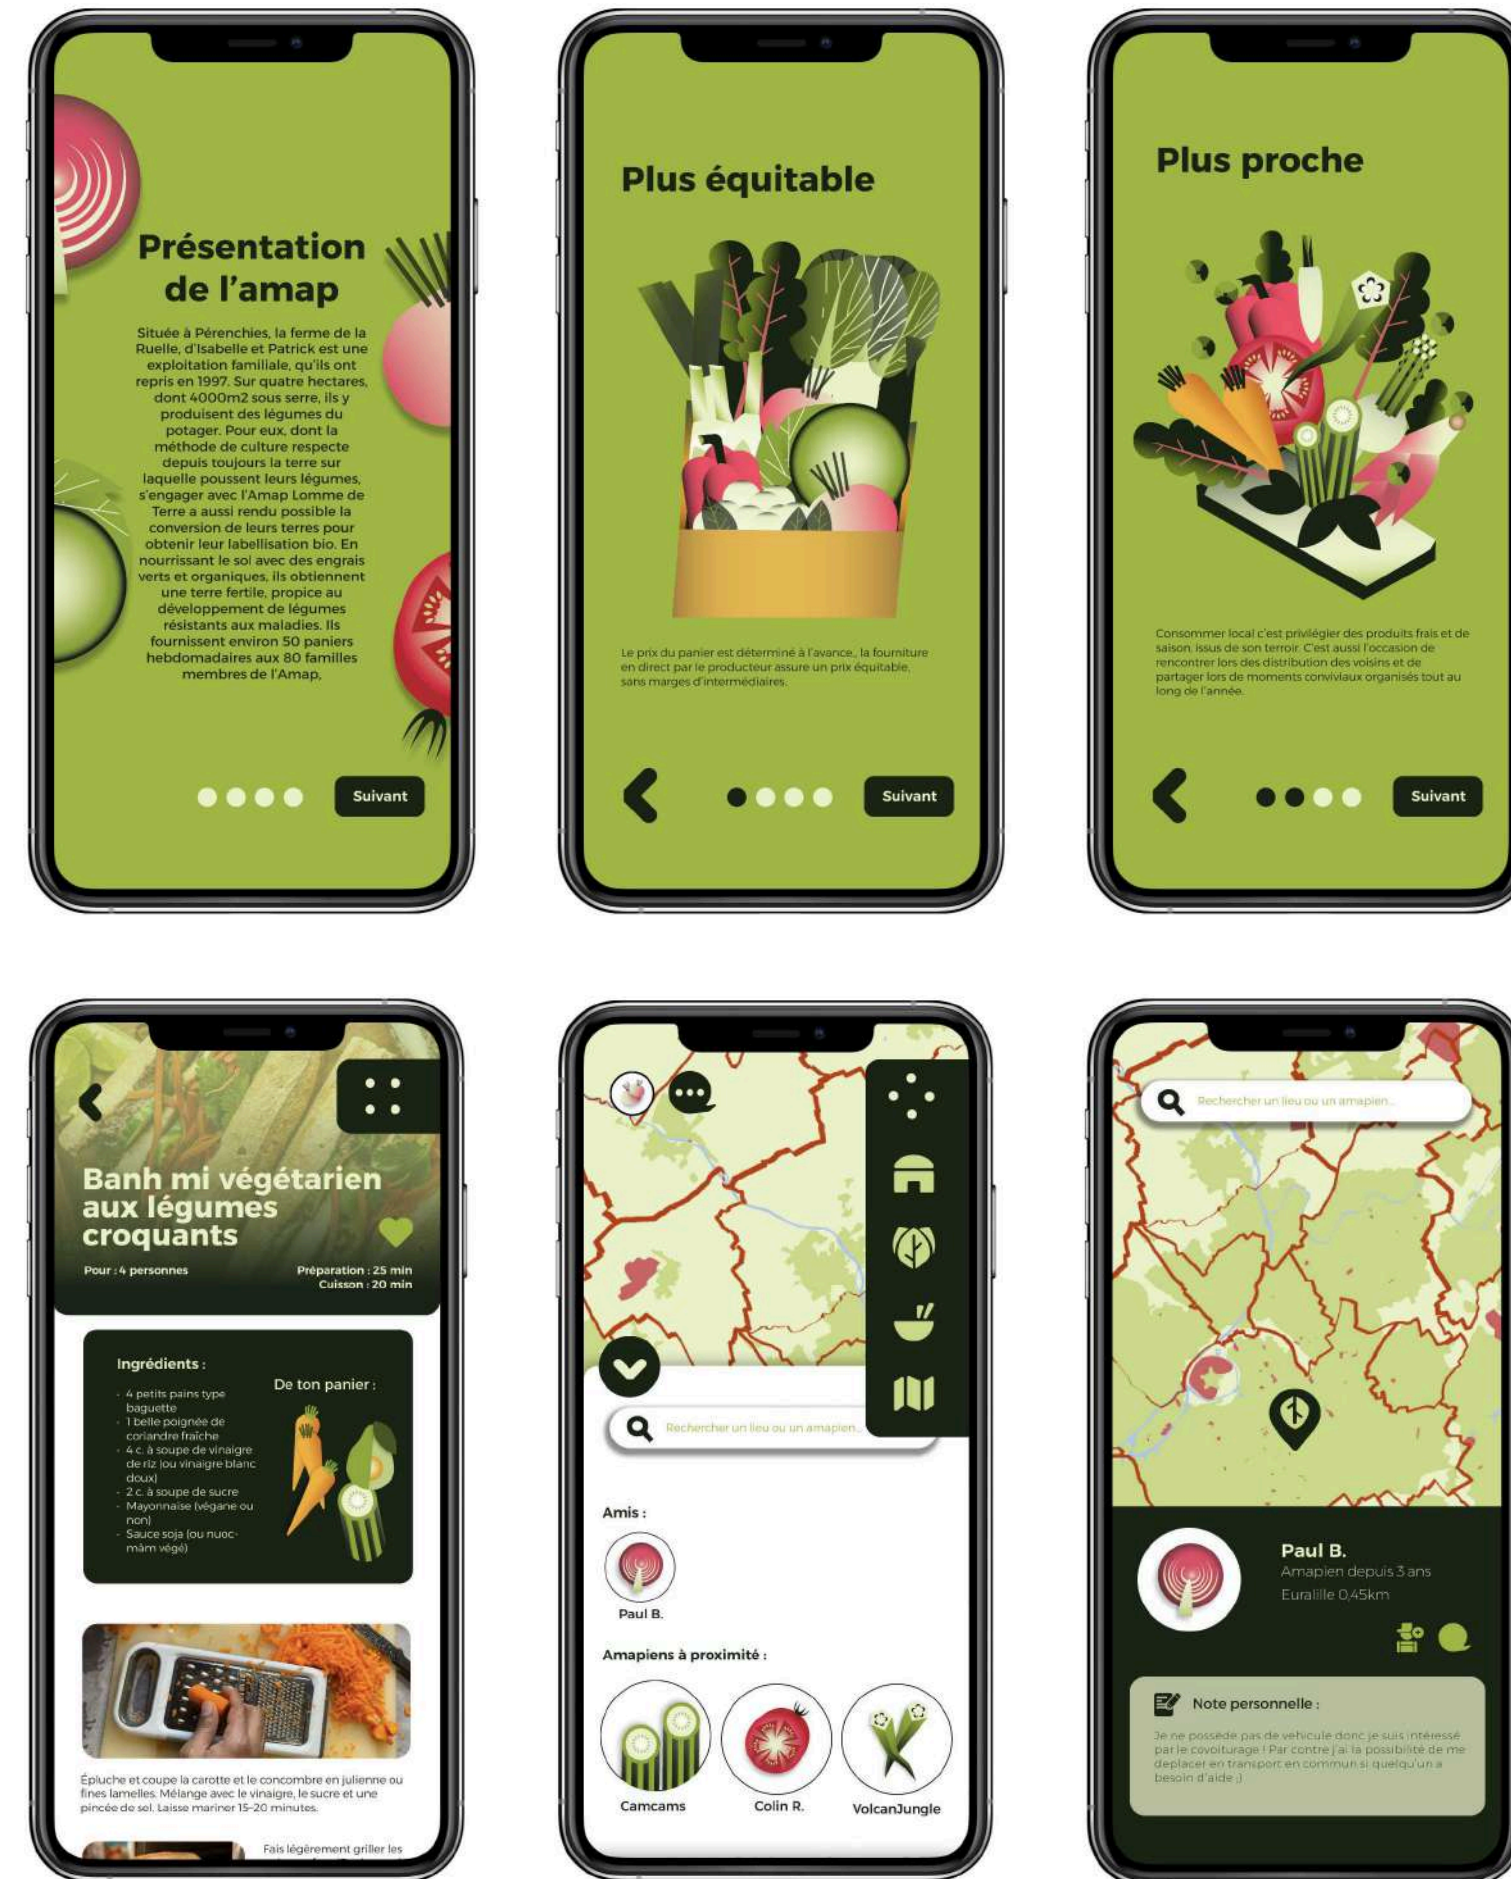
Présentation de l'amap

Située à Pérenchies, la ferme de la Ruelle, d'Isabelle et Patrick est une exploitation familiale, qu'ils ont repris en 1997. Sur quatre hectares, dont 4000m2 sous serre, ils y produisent des légumes du potager. Pour eux, dont la méthode de culture respecte depuis toujours la terre sur laquelle poussent leurs légumes, s'engager avec l'Amap Lomme de Terre a aussi rendu possible la conversion de leurs terres pour obtenir leur labellisation bio. En nourrissant le sol avec des engrais verts et organiques, ils obtiennent une terre fertile, propice au développement de légumes résistants aux maladies. Ils fournissent environ 50 paniers hebdomadaires aux 80 familles membres de l'Amap.

Suivant

Plus équitable

Le prix du panier est déterminé à l'avance, la fourniture en direct par le producteur assure un prix équitable, sans marges d'intermédiaires.

Suivant

Plus proche

Consommer local c'est privilégier des produits frais et de saison, issus de son terroir. C'est aussi l'occasion de rencontrer lors des distribution des voisins et de partager lors de moments conviviaux organisés tout au long de l'année.

Suivant

Banh mi végétarien aux légumes croquants

Pour : 4 personnes

Préparation : 25 min
Cuisson : 20 min

Ingrédients :
- 4 petits pains type baguette
- 1 belle poignée de coriandre fraîche
- 4 c. à soupe de vinaigre de riz (ou vinaigre blanc doux)
- 2 c. à soupe de sucre
- Mayonnaise (végane ou non)
- Sauce soja (ou nuoc-mâm végé)

De ton panier :

Épluche et coupe la carotte et le concombre en julienne ou fines lamelles. Mélange avec le vinaigre, le sucre et une pincée de sel. Laisse mariner 15-20 minutes.

Fais légèrement griller les

Rechercher un lieu ou un amapien...

Amis :

Paul B.

Amapiens à proximité :

Camcams
Colin R.
VolcanJungle

Rechercher un lieu ou un amapien...

Paul B.
Amapien depuis 3 ans
Euralille 0,45km

Note personnelle :

Je ne possède pas de véhicule donc je suis intéressé par le covoiturage ! Par contre j'ai la possibilité de me déplacer en transport en commun si quelqu'un a besoin d'aide ;)